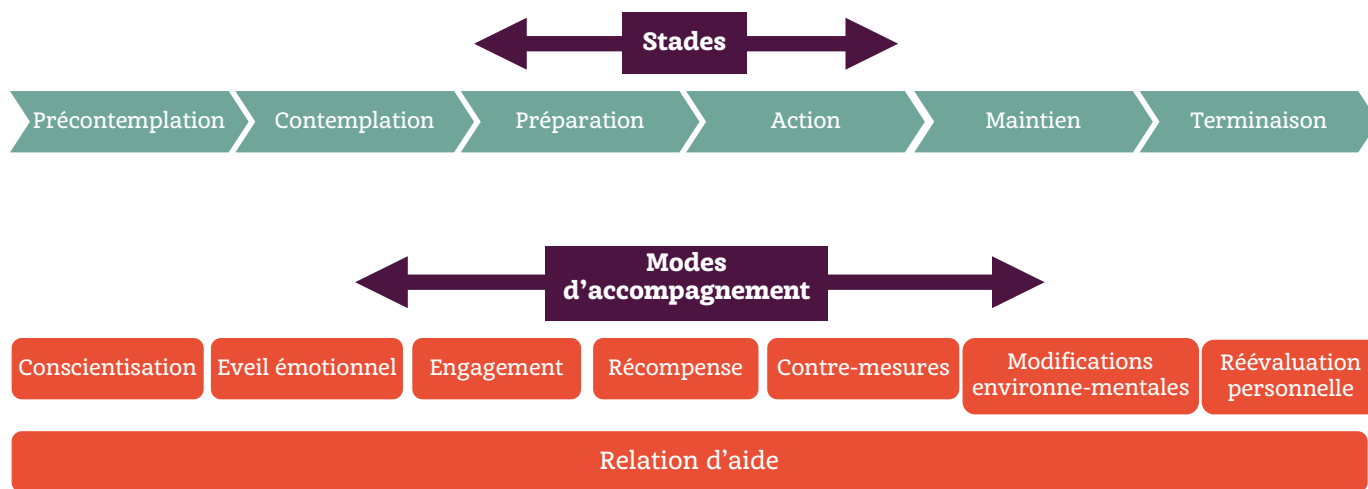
Stades

Précontemplation
Contemplation
Préparation
Action
Maintien
Terminaison

Modes d’accompagnement

Conscientisation
Eveil émotionnel
Engagement
Récompense
Contre-mesures
Modifications environne-mentales
Réévaluation personnelle

Relation d’aide